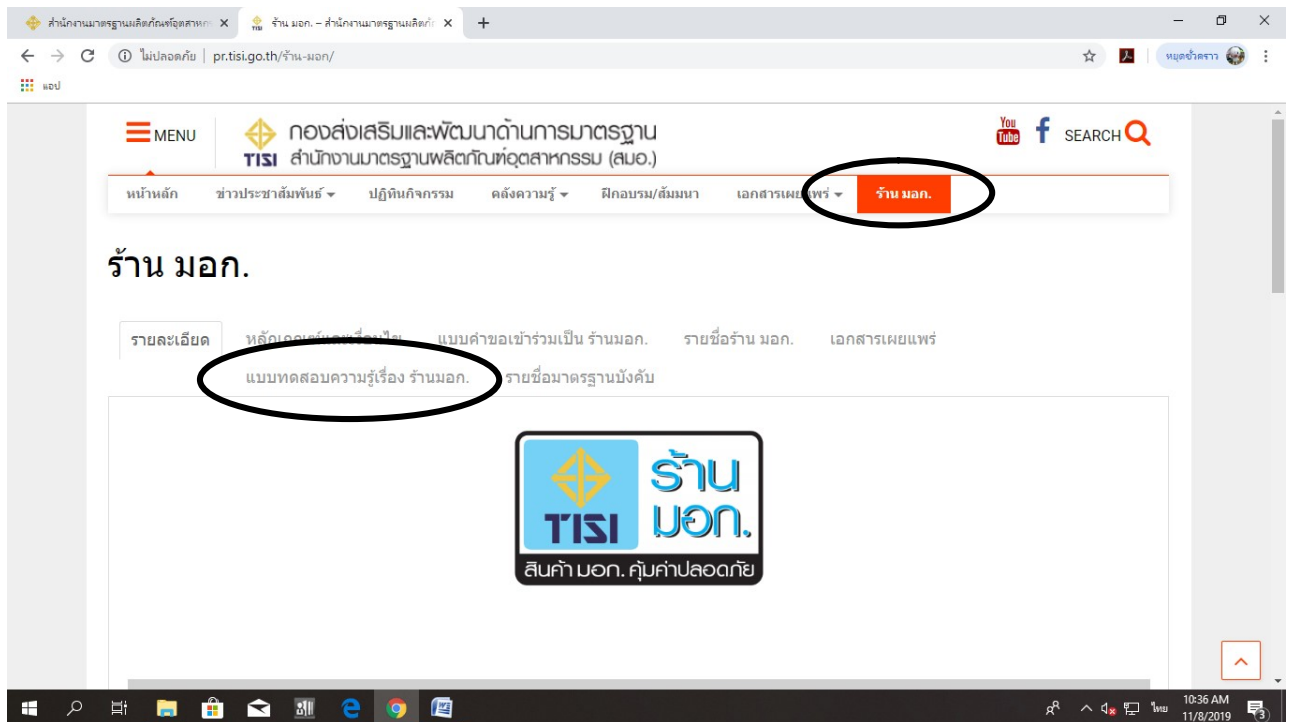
สำนักงานมาตรฐานผลิตภัณฑ์อุตสาหก ×
ร้าน มอก. – สำนักงานมาตรฐานผลิตภั ×
+
ไม่ปลอดภัย | pr.tisi.go.th/ร้าน-มอก/
หยุดชั่วคราว
แอป

MENU
กองส่งเสริมและพัฒนาด้านการมาตรฐาน
TISI สำนักงานมาตรฐานผลิตภัณฑ์อุตสาหกรรม (สมอ.)
You Tube f SEARCH

หน้าหลัก
ข่าวประชาสัมพันธ์
ปฏิทินกิจกรรม
คลังความรู้
ฝึกอบรม/สัมมนา
เอกสารเผย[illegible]แพร่
ร้าน มอก.

ร้าน มอก.

รายละเอียด
หลัก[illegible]
แบบคำขอเข้าร่วมเป็น ร้านมอก.
รายชื่อร้าน มอก.
เอกสารเผยแพร่
แบบทดสอบความรู้เรื่อง ร้านมอก.
รายชื่อมาตรฐานบังคับ

TISI
ร้าน
มอก.
สินค้า มอก. คุ้มค่าปลอดภัย

ไทย
10:36 AM
11/8/2019
3